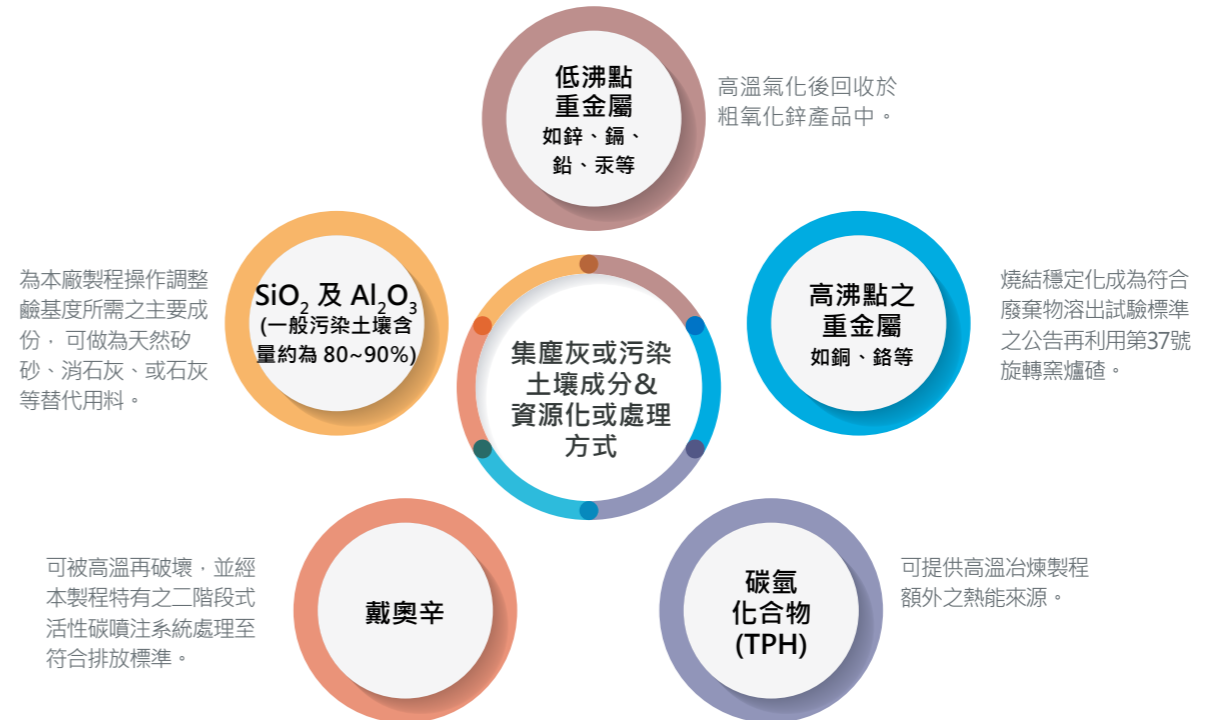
低沸點
重金屬
如鋅、鎘、
鉛、汞等

高溫氣化後回收於粗氧化鋅產品中。

為本廠製程操作調整鹼基度所需之主要成份，可做為天然矽砂、消石灰、或石灰等替代用料。

$SiO_2$ 及 $Al_2O_3$
(一般污染土壤含量約為 80~90%)

集塵灰或污染土壤成分&資源化或處理方式

高沸點之
重金屬
如銅、鉻等

燒結穩定化成為符合廢棄物溶出試驗標準之公告再利用第37號旋轉窯爐碴。

可被高溫再破壞，並經本製程特有之二階段式活性碳噴注系統處理至符合排放標準。

戴奧辛

碳氫
化合物
(TPH)

可提供高溫冶煉製程額外之熱能來源。